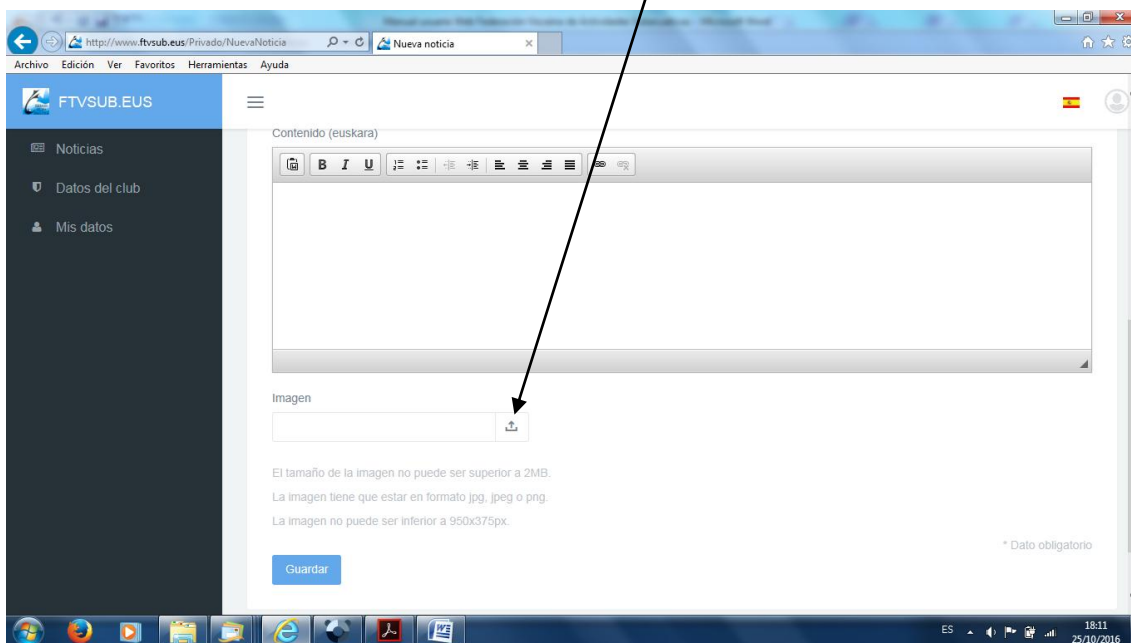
http://www.ftvsub.eus/Privado/NuevaNoticia

Nueva noticia

Archivo Edición Ver Favoritos Herramientas Ayuda

FTVSUB.EUS

Noticias

Datos del club

Mis datos

Contenido (euskara)

B I U

Imagen

El tamaño de la imagen no puede ser superior a 2MB.

La imagen tiene que estar en formato jpg, jpeg o png.

La imagen no puede ser inferior a 950x375px.

* Dato obligatorio

Guardar

ES

18:11
25/10/2016